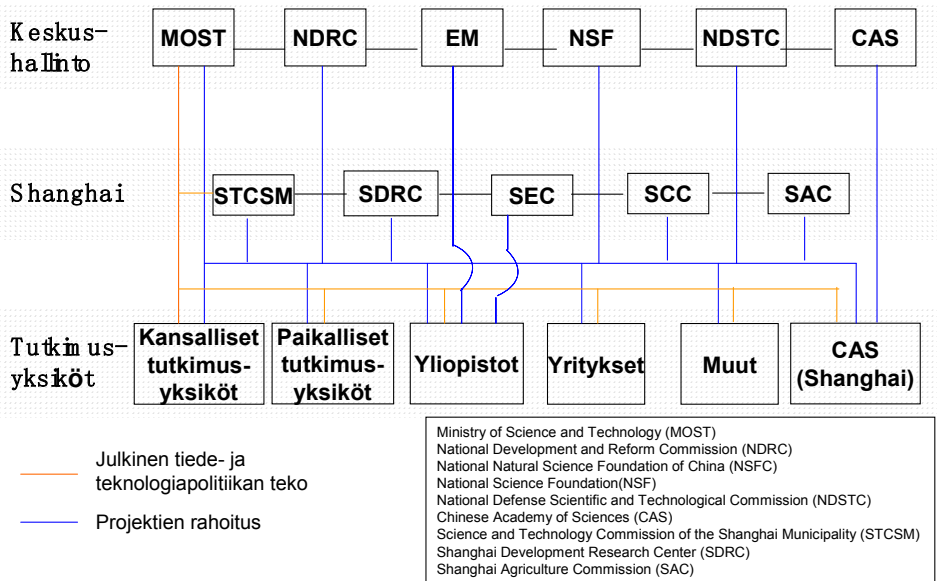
Keskushallinto

MOST

NDRC

EM

NSF

NDSTC

CAS

Shanghai

STCSM

SDRC

SEC

SCC

SAC

Tutkimusyksiköt

Kansalliset tutkimusyksiköt

Paikalliset tutkimusyksiköt

Yliopistot

Yritykset

Muut

CAS (Shanghai)

Julkinen tiede- ja teknologiapolitiikan teko

Projektien rahoitus

Ministry of Science and Technology (MOST)
National Development and Reform Commission (NDRC)
National Natural Science Foundation of China (NSFC)
National Science Foundation(NSF)
National Defense Scientific and Technological Commission (NDSTC)
Chinese Academy of Sciences (CAS)
Science and Technology Commission of the Shanghai Municipality (STCSM)
Shanghai Development Research Center (SDRC)
Shanghai Agriculture Commission (SAC)